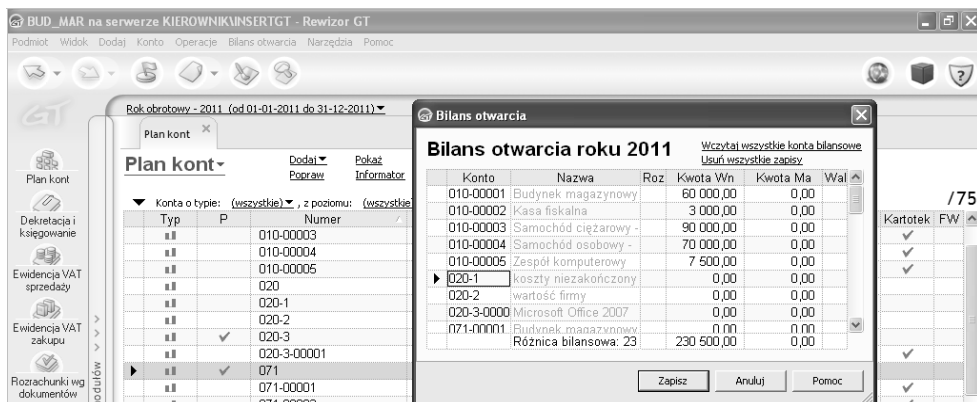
BUD_MAR na serwerze KIEROWNIK\INSERTGT - Rewizor GT

Podmiot Widok Dodaj Konto Operacje Bilans otwarcia Narzędzia Pomoc

Rok obrotowy - 2011 (od 01-01-2011 do 31-12-2011)

Plan kont

Plan kont

Dodaj Popraw

Pokaż Informator

Konta o typie: (wszystkie), z poziomu: (wszystkie

Plan kont

Dekretacja i księgowanie

Ewidencja VAT sprzedaży

Ewidencja VAT zakupu

Rozrachunki wg dokumentów

Modułów

| Typ | P | Numer |
|---|---|---|
| | | 010-00003 |
| | | 010-00004 |
| | | 010-00005 |
| | | 020 |
| | | 020-1 |
| | | 020-2 |
| | ✓ | 020-3 |
| | | 020-3-00001 |
| | ✓ | 071 |
| | | 071-00001 |

/75

Kartotek FW

Bilans otwarcia

Bilans otwarcia roku 2011

Wczytaj wszystkie konta bilansowe

Usuń wszystkie zapisy

| Konto | Nazwa | Roz | Kwota Wn | Kwota Ma | Wal |
|---|---|---|---|---|---|
| 010-00001 | Budynek magazynowy | | 60 000,00 | 0,00 | |
| 010-00002 | Kasa fiskalna | | 3 000,00 | 0,00 | |
| 010-00003 | Samochód ciężarowy - | | 90 000,00 | 0,00 | |
| 010-00004 | Samochód osobowy - | | 70 000,00 | 0,00 | |
| 010-00005 | Zespół komputerowy | | 7 500,00 | 0,00 | |
| 020-1 | koszty niezakończony | | 0,00 | 0,00 | |
| 020-2 | wartość firmy | | 0,00 | 0,00 | |
| 020-3-0000 | Microsoft Office 2007 | | 0,00 | 0,00 | |
| 071-00001 | Budynek magazynowy | | 0,00 | 0,00 | |
| | Różnica bilansowa: 23 | | 230 500,00 | 0,00 | |

Zapisz Anuluj Pomoc